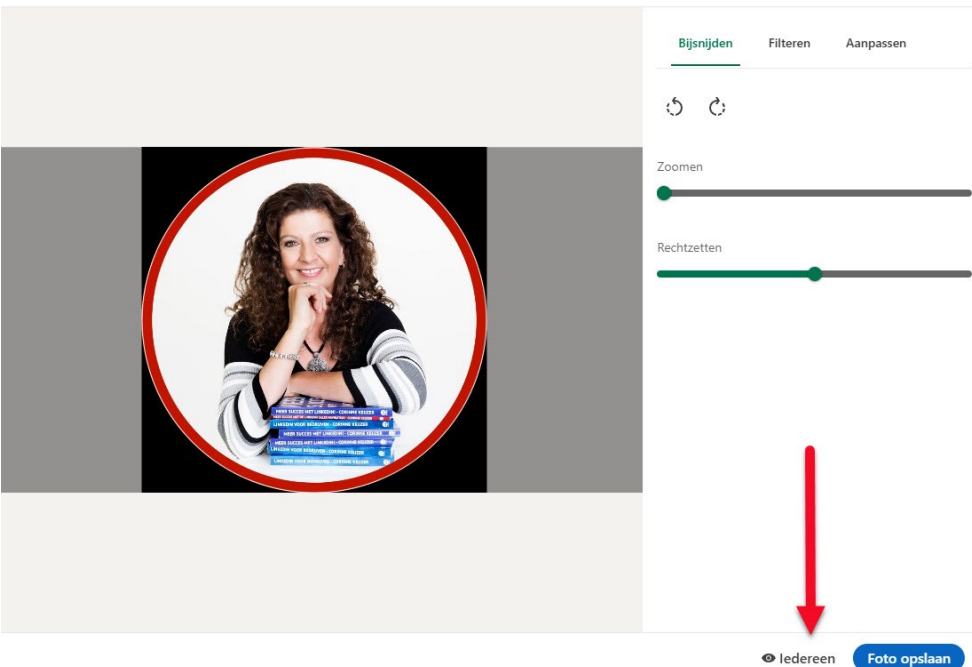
Bijsnijden Filteren Aanpassen

Zoomen

Rechtzetten

MEER SUCCES MET LINKEDIN - CORINNE KEIJZER
LINKEDIN VOOR BEDRIJVEN - CORINNE KEIJZER
MEER SUCCES MET LINKEDIN - CORINNE KEIJZER
MEER SUCCES MET LINKEDIN - CORINNE KEIJZER
LINKEDIN VOOR BEDRIJVEN - CORINNE KEIJZER
LINKEDIN VOOR BEDRIJVEN - CORINNE KEIJZER

Iedereen Foto opslaan